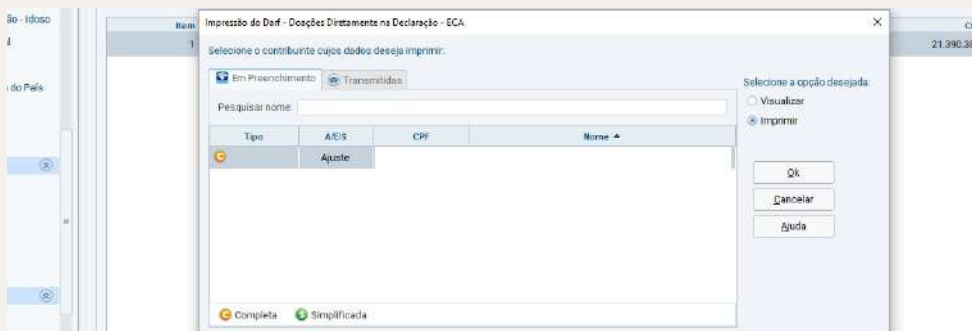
ão - Idoso
l
do País

Item
1

Impressão do Darf - Doações Diretamente na Declaração - ECA

Selecione o contribuinte cujos dados deseja imprimir:

Em Preenchimento | Transmitidas

Pesquisar nome:

| Tipo | A/E/S | CPF | Nome ▲ |
|---|---|---|---|
| | Ajuste | | |

Completa Simplificada

Selecione a opção desejada:
Visualizar
Imprimir

Ok
Cancelar
Ajuda

C
21.390.3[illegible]